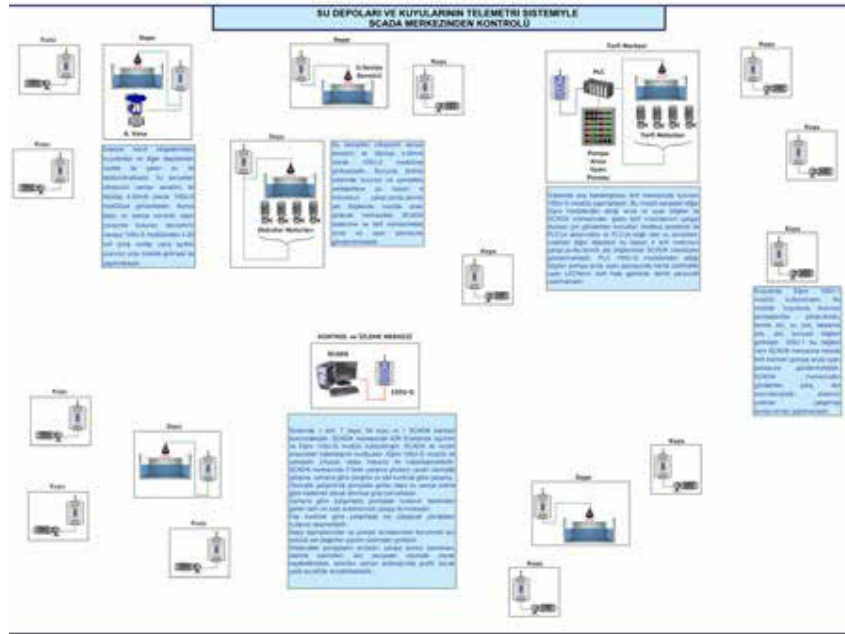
SU DEPOLARI VE KUYULARININ TELEMETRİ SİSTEMİYLE
SCADA MERKEZİNDEN KONTROLÜ

Kuyu

Depo

Depo

Kuyu

Terfi Merkezi

Kuyu

A. Vana

Kuyu

Kuyu

Depo

PLC

Terfi Motorları

Pompa
Arıza
Uyarı
Panosu

Dalgıç Motorları

Kuyu

Kuyu

KONTROL ve İZLEME MERKEZİ

SCADA

Kuyu

Depo

Kuyu

Kuyu

Depo

Kuyu

Kuyu

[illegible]